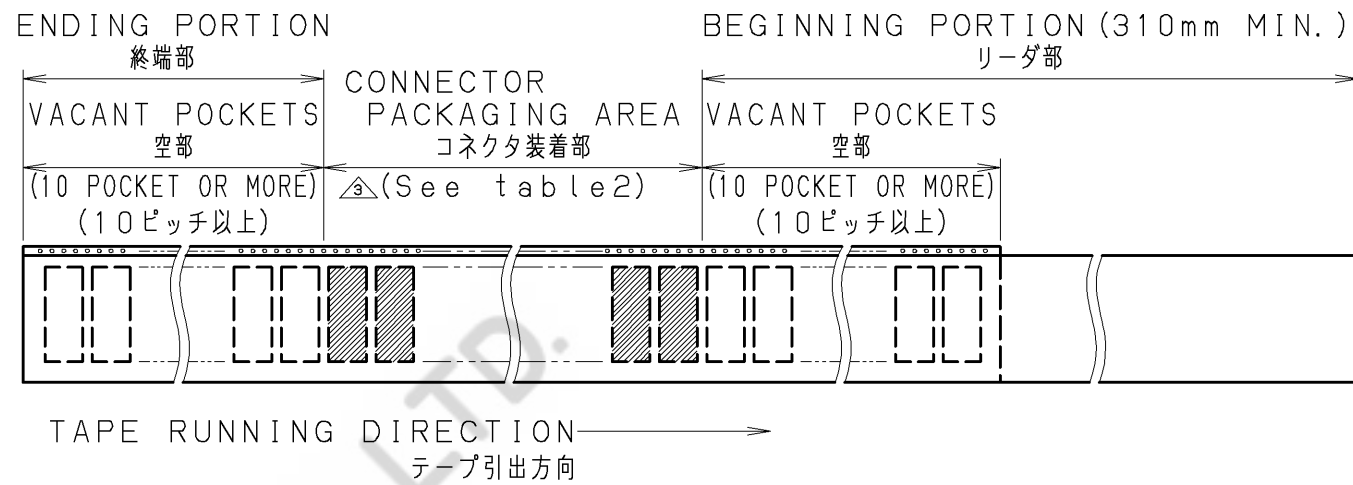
ENDING PORTION
終端部

BEGINNING PORTION (310mm MIN.)
リーダ部

VACANT POCKETS
空部
(10 POCKET OR MORE)
(10ピッチ以上)

CONNECTOR PACKAGING AREA
コネクタ装着部
3 (See table2)

VACANT POCKETS
空部
(10 POCKET OR MORE)
(10ピッチ以上)

LTD.

TAPE RUNNING DIRECTION
テープ引出方向